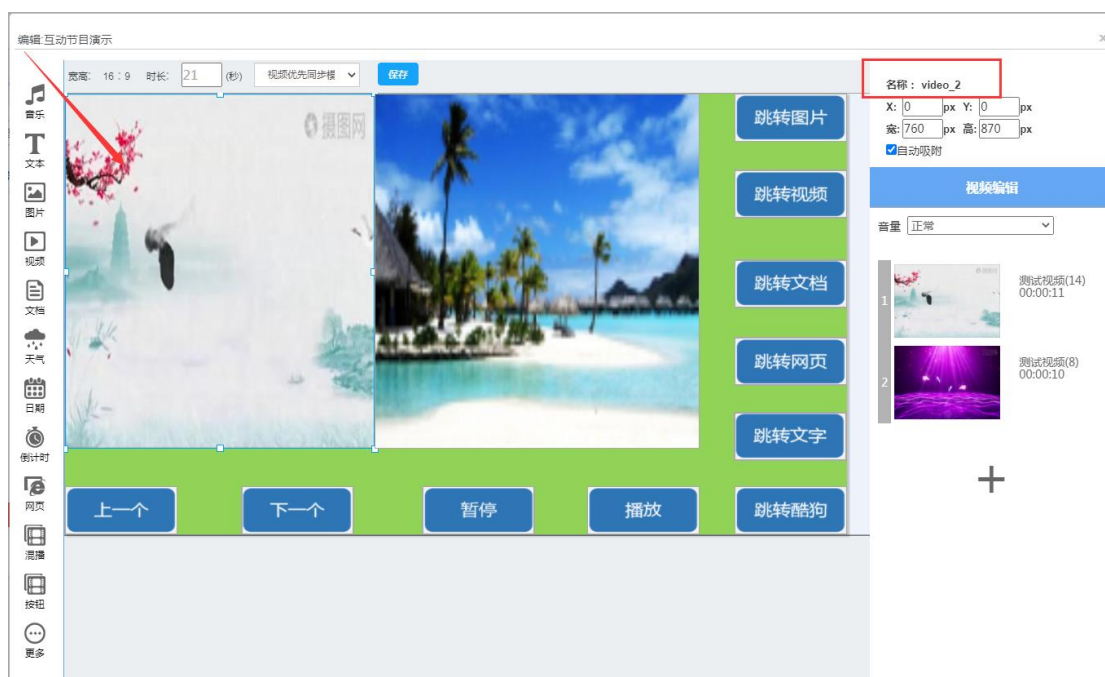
编辑:互动节目演示

宽高: 16：9 时长: 21 (秒) 视频优先同步模 保存

音乐
文本
图片
视频
文档
天气
日期
倒计时
网页
混播
按钮
更多

摄图网

跳转图片
跳转视频
跳转文档
跳转网页
跳转文字

上一个
下一个
暂停
播放
跳转酷狗

名称： video_2
X: 0 px Y: 0 px
宽: 760 px 高: 870 px
自动吸附

视频编辑

音量 正常

1 测试视频(14) 00:00:11
2 测试视频(8) 00:00:10

+